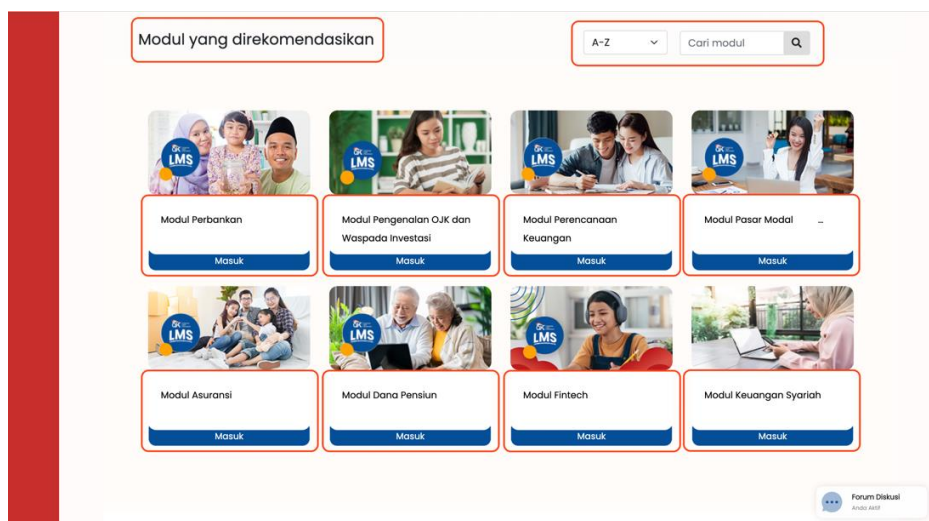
Modul yang direkomendasikan

A-Z

Cari modul

LMS

Modul Perbankan

Masuk

LMS

Modul Pengenalan OJK dan Waspada Investasi

Masuk

LMS

Modul Perencanaan Keuangan

Masuk

LMS

Modul Pasar Modal ...

Masuk

LMS

Modul Asuransi

Masuk

LMS

Modul Dana Pensiun

Masuk

LMS

Modul Fintech

Masuk

Modul Keuangan Syariah

Masuk

Forum Diskusi
Anda Aktif